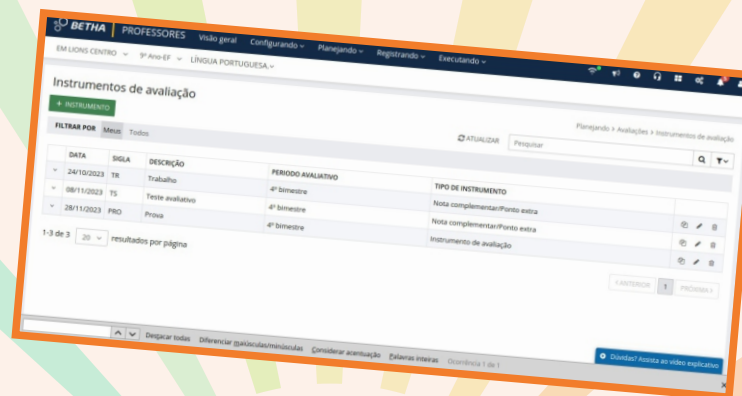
BETHA | PROFESSORES Visão geral Configurando Planejando Registrando Executando

EM LIONS CENTRO 9º Ano-EF LÍNGUA PORTUGUESA

Instrumentos de avaliação

+ INSTRUMENTO

FILTRAR POR Meus Todos

Planejando > Avaliações > Instrumentos de avaliação

ATUALIZAR Pesquisar

| | DATA | SIGLA | DESCRIÇÃO | PERÍODO AVALIATIVO | TIPO DE INSTRUMENTO | |
|---|---|---|---|---|---|---|
| | 24/10/2023 | TR | Trabalho | 4º bimestre | Nota complementar/Ponto extra | |
| | 08/11/2023 | TS | Teste avaliativo | 4º bimestre | Nota complementar/Ponto extra | |
| | 28/11/2023 | PRO | Prova | 4º bimestre | Instrumento de avaliação | |

1-3 de 3 20 resultados por página

ANTERIOR 1 PRÓXIMA

Destacar todas Diferenciar maiúsculas/minúsculas Considerar acentuação Palavras inteiras Ocorrência 1 de 1

Dúvidas? Assista ao vídeo explicativo